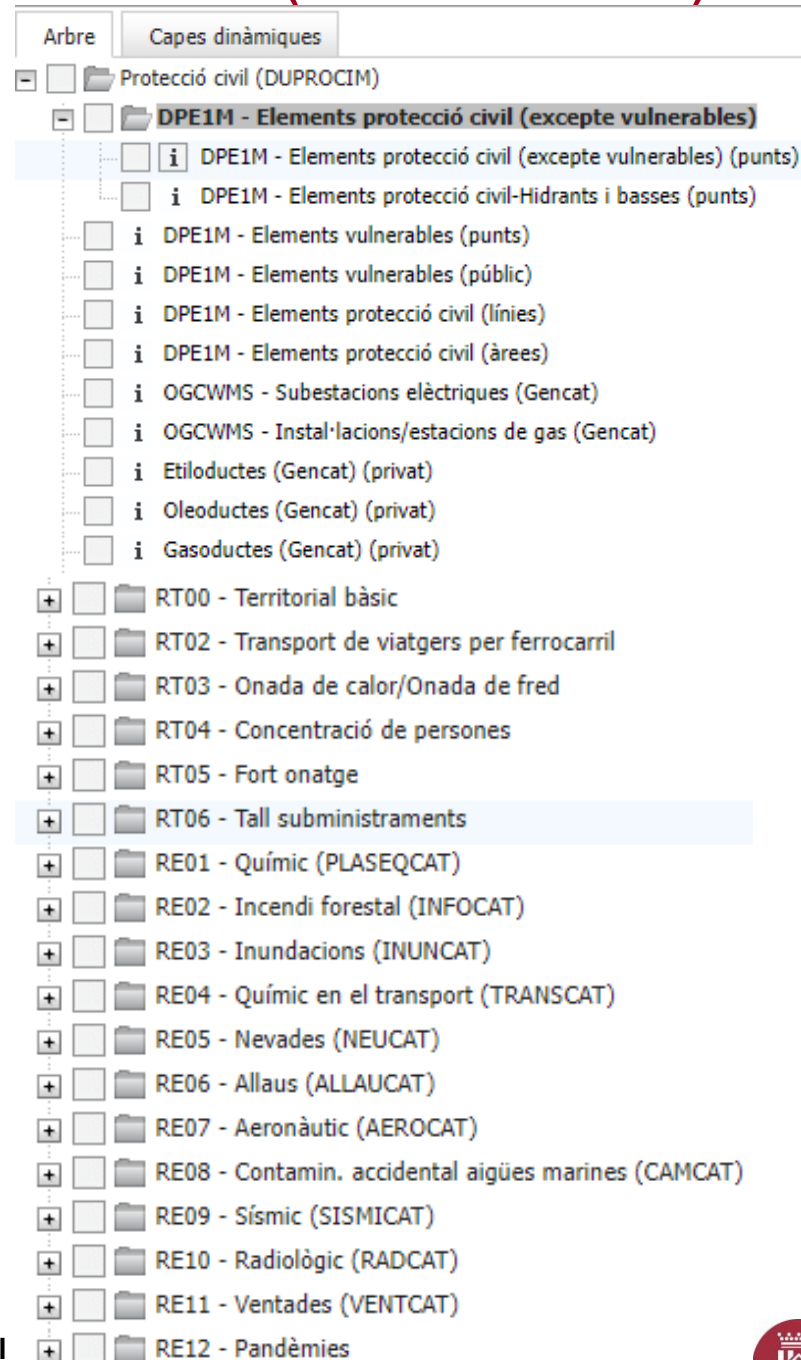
Arbre
Capes dinàmiques

Protecció civil (DUPROCIM)
DPE1M - Elements protecció civil (excepte vulnerables)
i DPE1M - Elements protecció civil (excepte vulnerables) (punts)
i DPE1M - Elements protecció civil-Hidrants i basses (punts)
i DPE1M - Elements vulnerables (punts)
i DPE1M - Elements vulnerables (públic)
i DPE1M - Elements protecció civil (línies)
i DPE1M - Elements protecció civil (àrees)
i OGCWMS - Subestacions elèctriques (Gencat)
i OGCWMS - Instal·lacions/estacions de gas (Gencat)
i Etiloductes (Gencat) (privat)
i Oleoductes (Gencat) (privat)
i Gasoductes (Gencat) (privat)
RT00 - Territorial bàsic
RT02 - Transport de viatgers per ferrocarril
RT03 - Onada de calor/Onada de fred
RT04 - Concentració de persones
RT05 - Fort onatge
RT06 - Tall subministraments
RE01 - Químic (PLASEQCAT)
RE02 - Incendi forestal (INFOCAT)
RE03 - Inundacions (INUNCAT)
RE04 - Químic en el transport (TRANSCAT)
RE05 - Nevades (NEUCAT)
RE06 - Allaus (ALLAUCAT)
RE07 - Aeronàutic (AEROCAT)
RE08 - Contamin. accidental aigües marines (CAMCAT)
RE09 - Sísmic (SISMICAT)
RE10 - Radiològic (RADCAT)
RE11 - Ventades (VENTCAT)
RE12 - Pandèmies